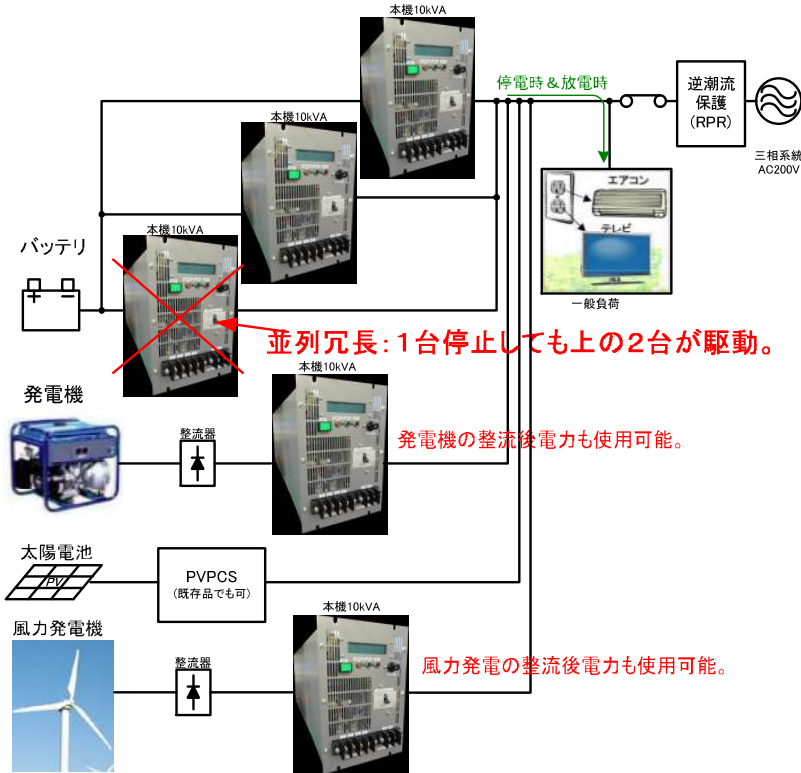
本機10kVA

停電時＆放電時

逆潮流保護（RPR）

三相系統 AC200V

本機10kVA

エアコン

テレビ

一般負荷

バッテリ

本機10kVA

並列冗長：1台停止しても上の2台が駆動。

発電機

本機10kVA

整流器

発電機の整流後電力も使用可能。

太陽電池

PV

PVPCS
（既存品でも可）

風力発電機

本機10kVA

整流器

風力発電の整流後電力も使用可能。